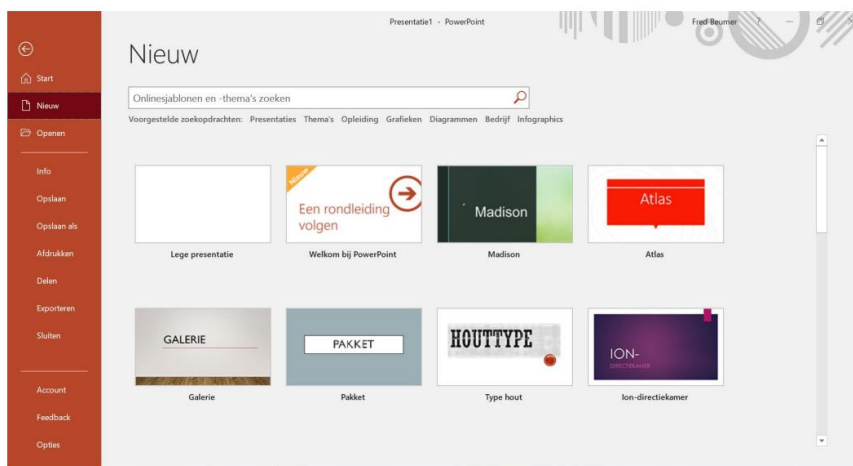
Presentatie1 - PowerPoint

Fred Beumer ?

Start

Nieuw

Openen

Info

Opslaan

Opslaan als

Afdrukken

Delen

Exporteren

Sluiten

Account

Feedback

Opties

Nieuw

Onlinesjablonen en -thema's zoeken

Voorgestelde zoekopdrachten: Presentaties Thema's Opleiding Grafieken Diagrammen Bedrijf Infographics

Lege presentatie

Nieuw

Een rondleiding volgen

Welkom bij PowerPoint

Madison

Madison

Atlas

Atlas

GALERIE

Galerie

PAKKET

Pakket

HOUTTYPE

Type hout

ION-

DIRECTIEKAMER

Ion-directiekamer